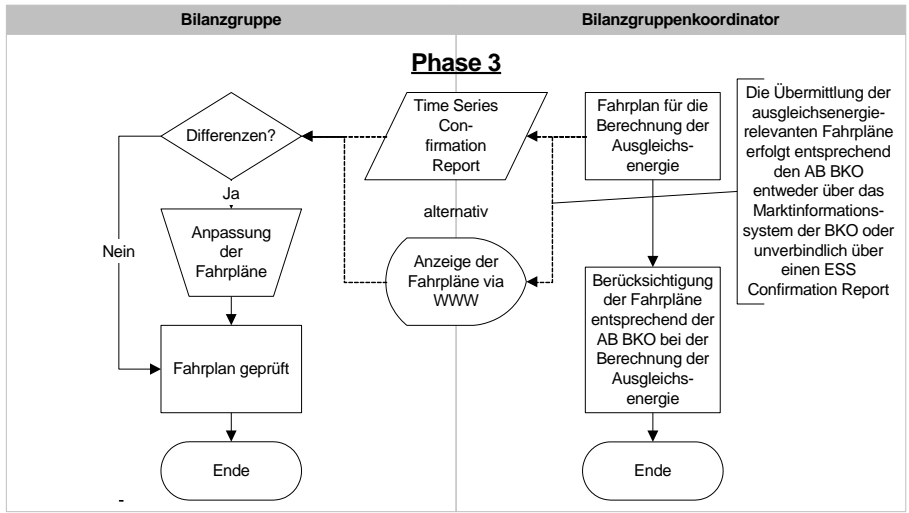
Bilanzgruppe

Bilanzgruppenkoordinator

Phase 3

Differenzen?

Ja

Nein

Anpassung der Fahrpläne

Fahrplan geprüft

Ende

Time Series Confirmation Report

alternativ

Anzeige der Fahrpläne via WWW

Fahrplan für die Berechnung der Ausgleichsenergie

Berücksichtigung der Fahrpläne entsprechend der AB BKO bei der Berechnung der Ausgleichsenergie

Ende

Die Übermittlung der ausgleichsenergierelevanten Fahrpläne erfolgt entsprechend den AB BKO entweder über das Marktinformationssystem der BKO oder unverbindlich über einen ESS Confirmation Report

-